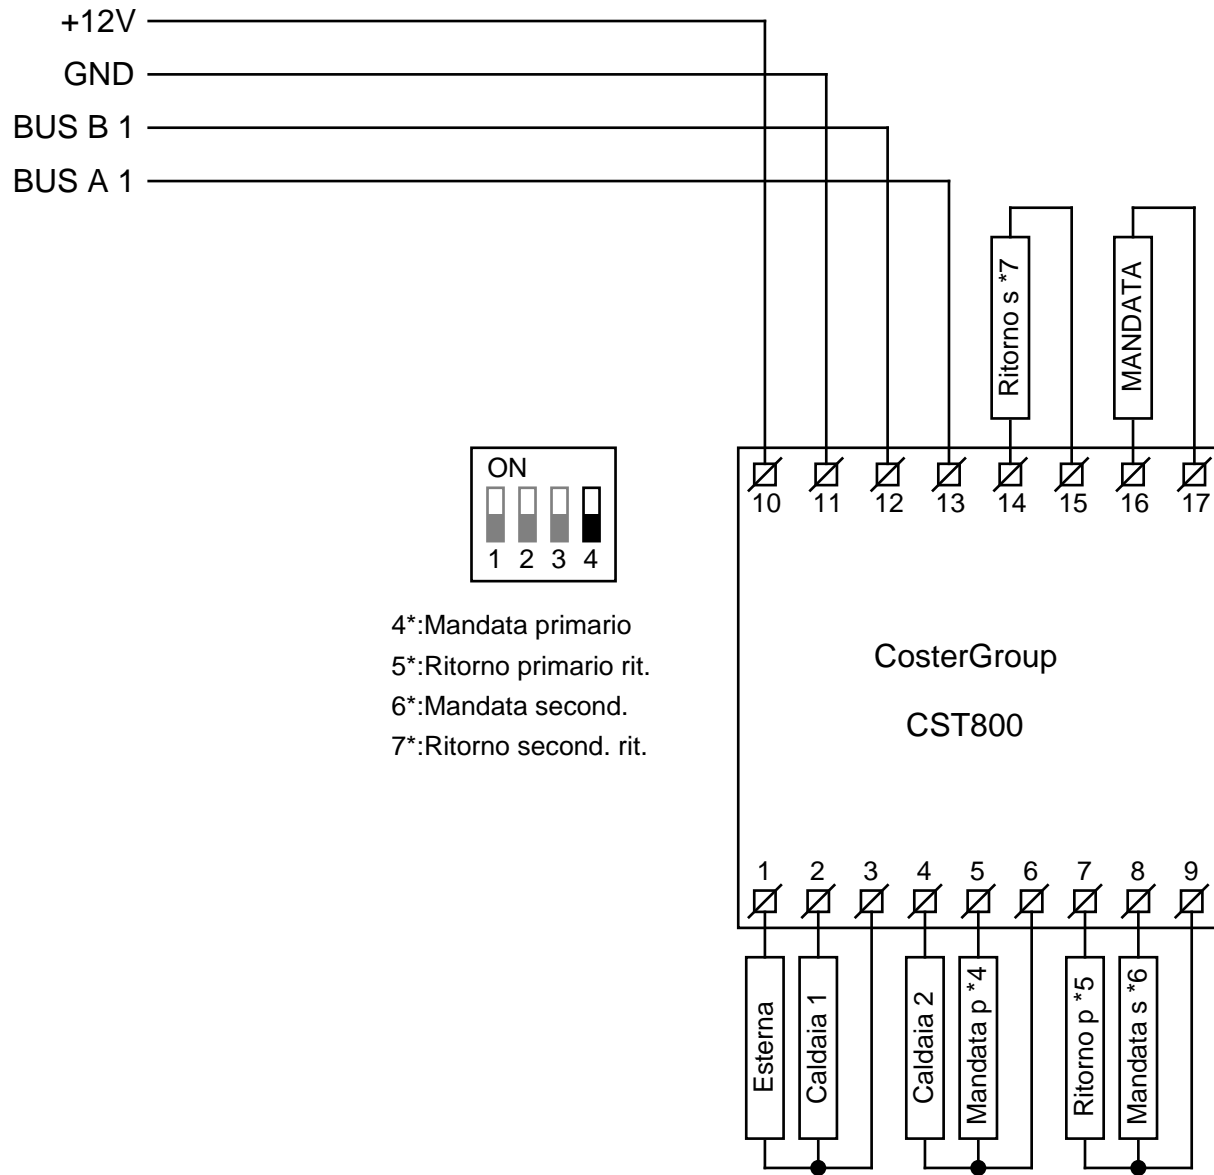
+12V
GND
BUS B 1
BUS A 1

Ritorno s *7
MANDATA

ON
1 2 3 4

10 11 12 13 14 15 16 17

4*:Mandata primario
5*:Ritorno primario rit.
6*:Mandata second.
7*:Ritorno second. rit.

CosterGroup
CST800

1 2 3 4 5 6 7 8 9

Esterna
Caldaia 1
Caldaia 2
Mandata p *4
Ritorno p *5
Mandata s *6